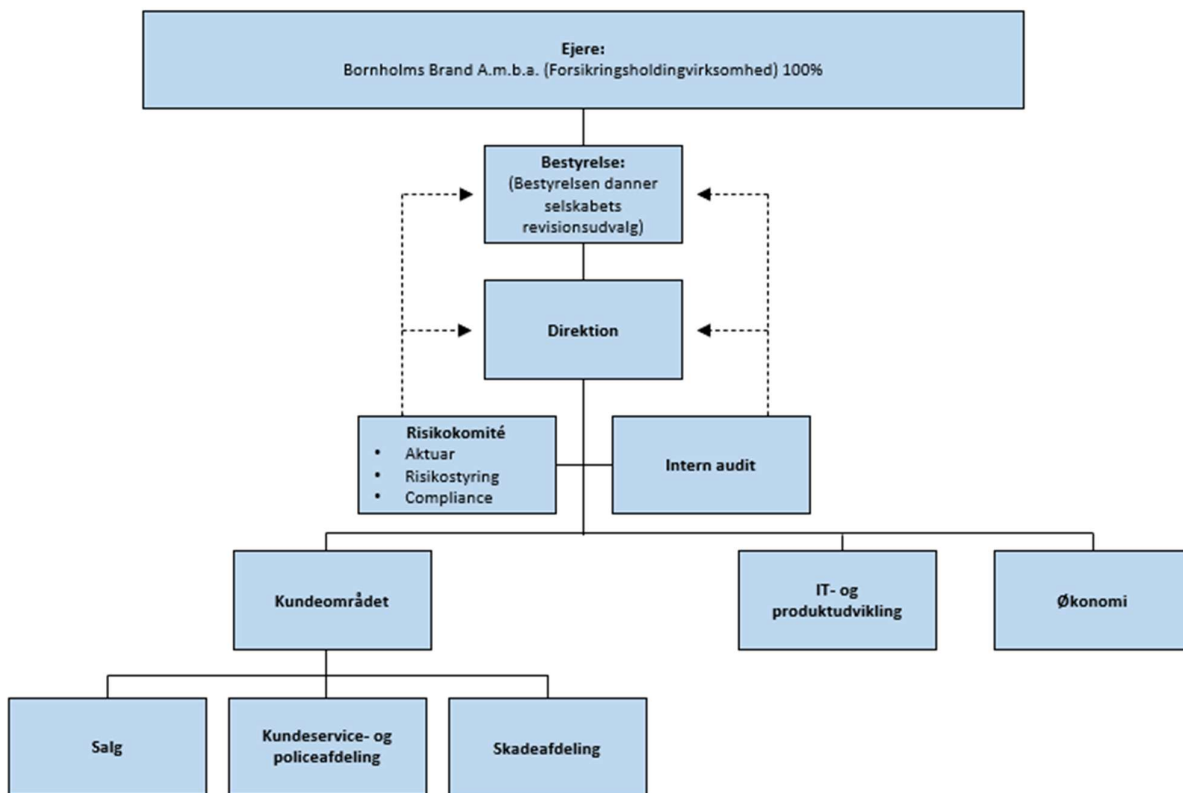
Ejere:
Bornholms Brand A.m.b.a. (Forsikringsholdingvirksomhed) 100%

Bestyrelse:
(Bestyrelsen danner selskabets revisionsudvalg)

Direktion

Risikokomité
• Aktuar
• Risikostyring
• Compliance

Intern audit

Kundeområdet

IT- og produktudvikling

Økonomi

Salg

Kundeservice- og policeafdeling

Skadeafdeling